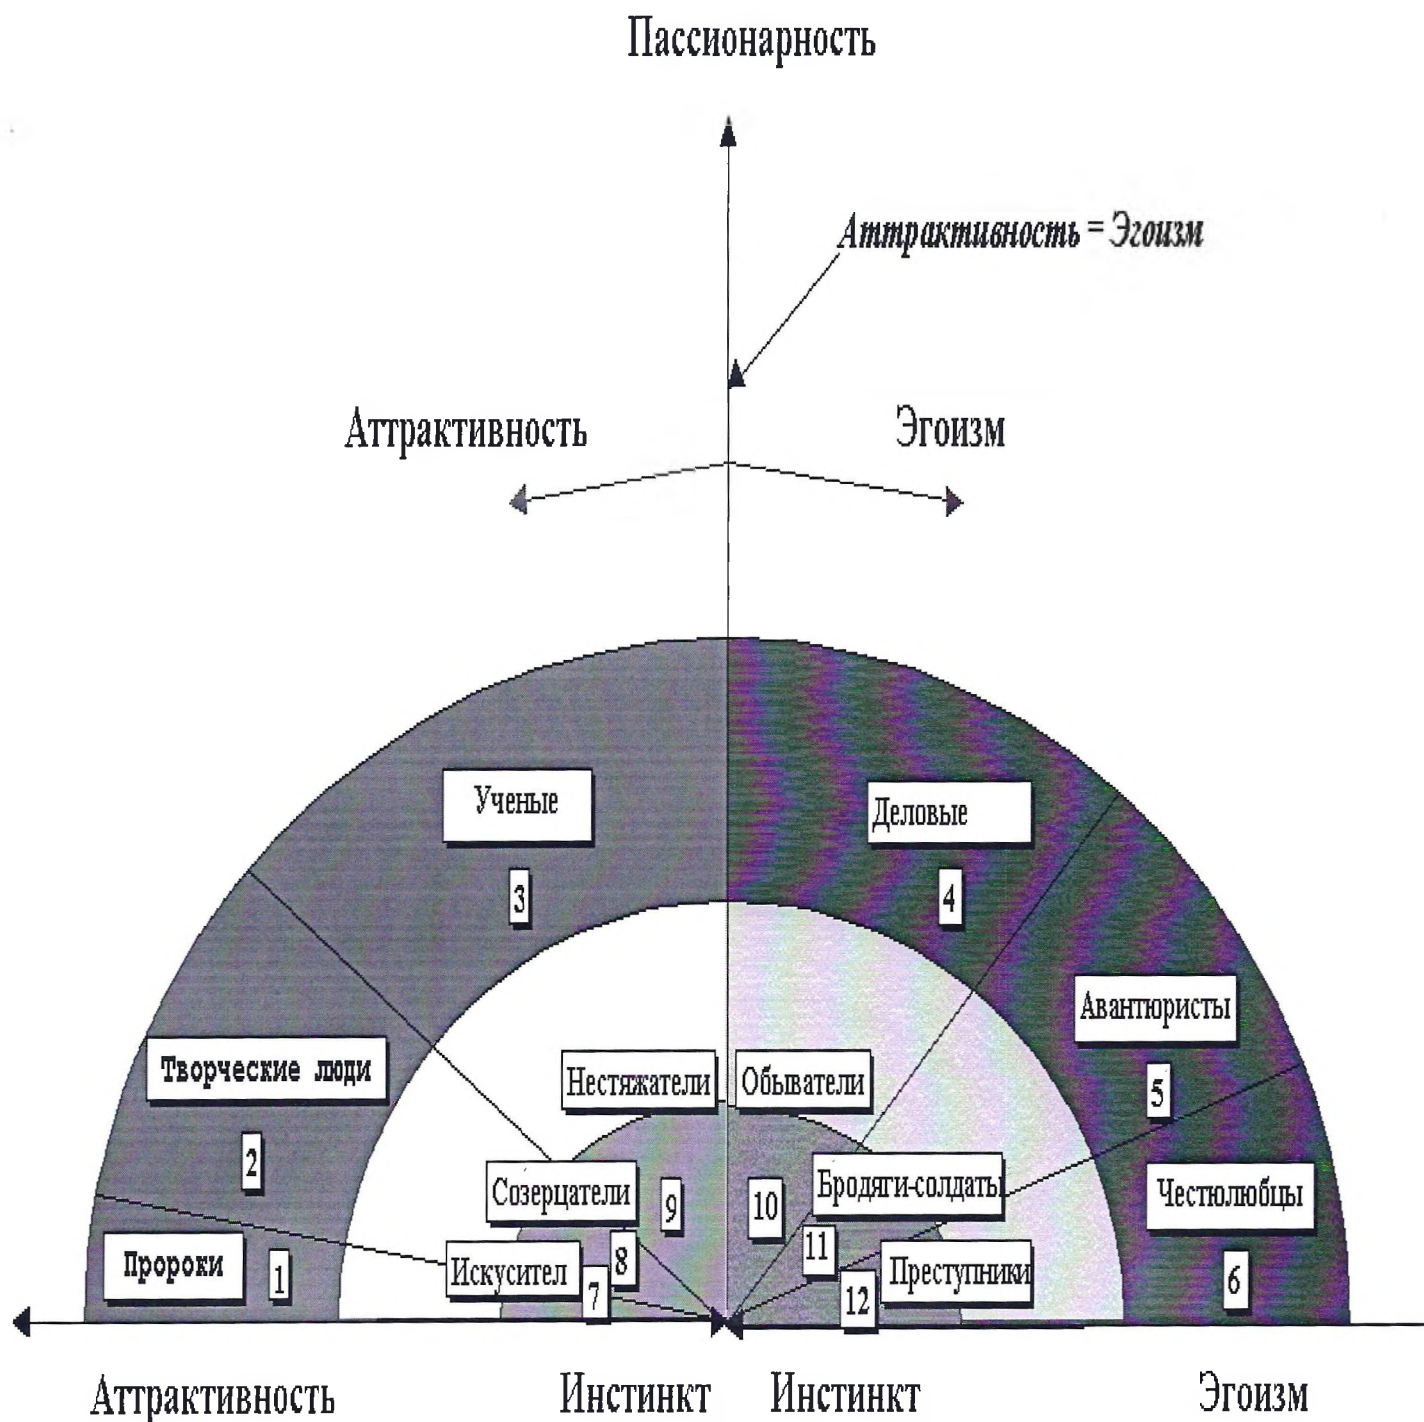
Пассионарность

Аттрактивность = Эгоизм

Аттрактивность

Эгоизм

Ученые

3

Деловые

4

Авантюристы

5

Творческие люди

2

Нестяжатели

Обыватели

Созерцатели

9

10

Бродяги-солдаты

Честолюбцы

11

Пророки

1

Искусител

8

7

Преступники

12

6

Аттрактивность

Инстинкт

Инстинкт

Эгоизм